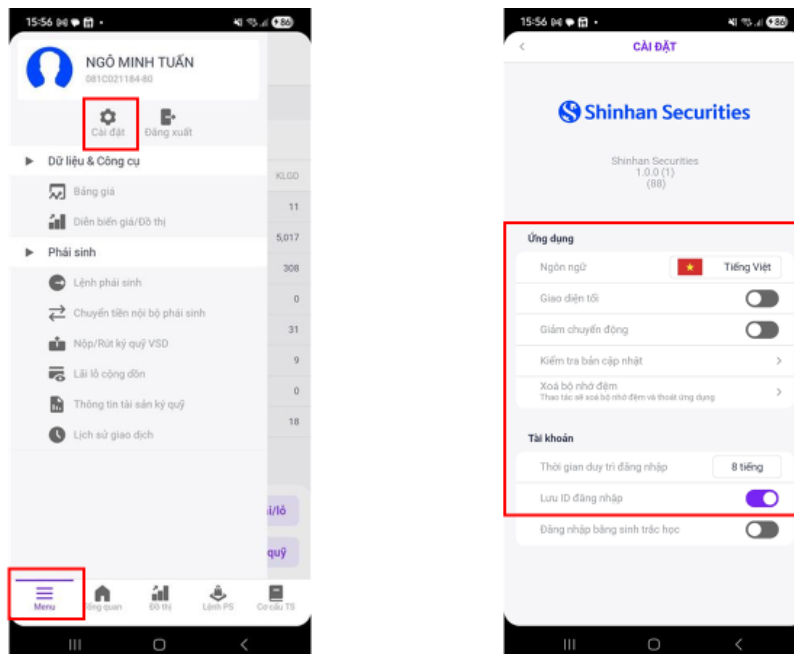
15:56

NGÔ MINH TUẤN
081C021184-80

Cài đặt
Đăng xuất

Dữ liệu & Công cụ
Bảng giá
Diễn biến giá/Đồ thị

Phái sinh
Lệnh phái sinh
Chuyển tiền nội bộ phái sinh
Nộp/Rút ký quỹ VSD
Lãi lỗ cộng dồn
Thông tin tài sản ký quỹ
Lịch sử giao dịch

KLGD
11
5,017
308
0
31
9
0
18

i/lỗ
quỹ

Menu
Tổng quan
Đồ thị
Lệnh PS
Cơ cấu TS

15:56

CÀI ĐẶT

Shinhan Securities

Shinhan Securities
1.0.0 (1)
(88)

Ứng dụng
Ngôn ngữ
Tiếng Việt
Giao diện tối
Giảm chuyển động
Kiểm tra bản cập nhật
Xoá bộ nhớ đệm
Thao tác sẽ xoá bộ nhớ đệm và thoát ứng dụng

Tài khoản
Thời gian duy trì đăng nhập
8 tiếng
Lưu ID đăng nhập
Đăng nhập bằng sinh trắc học